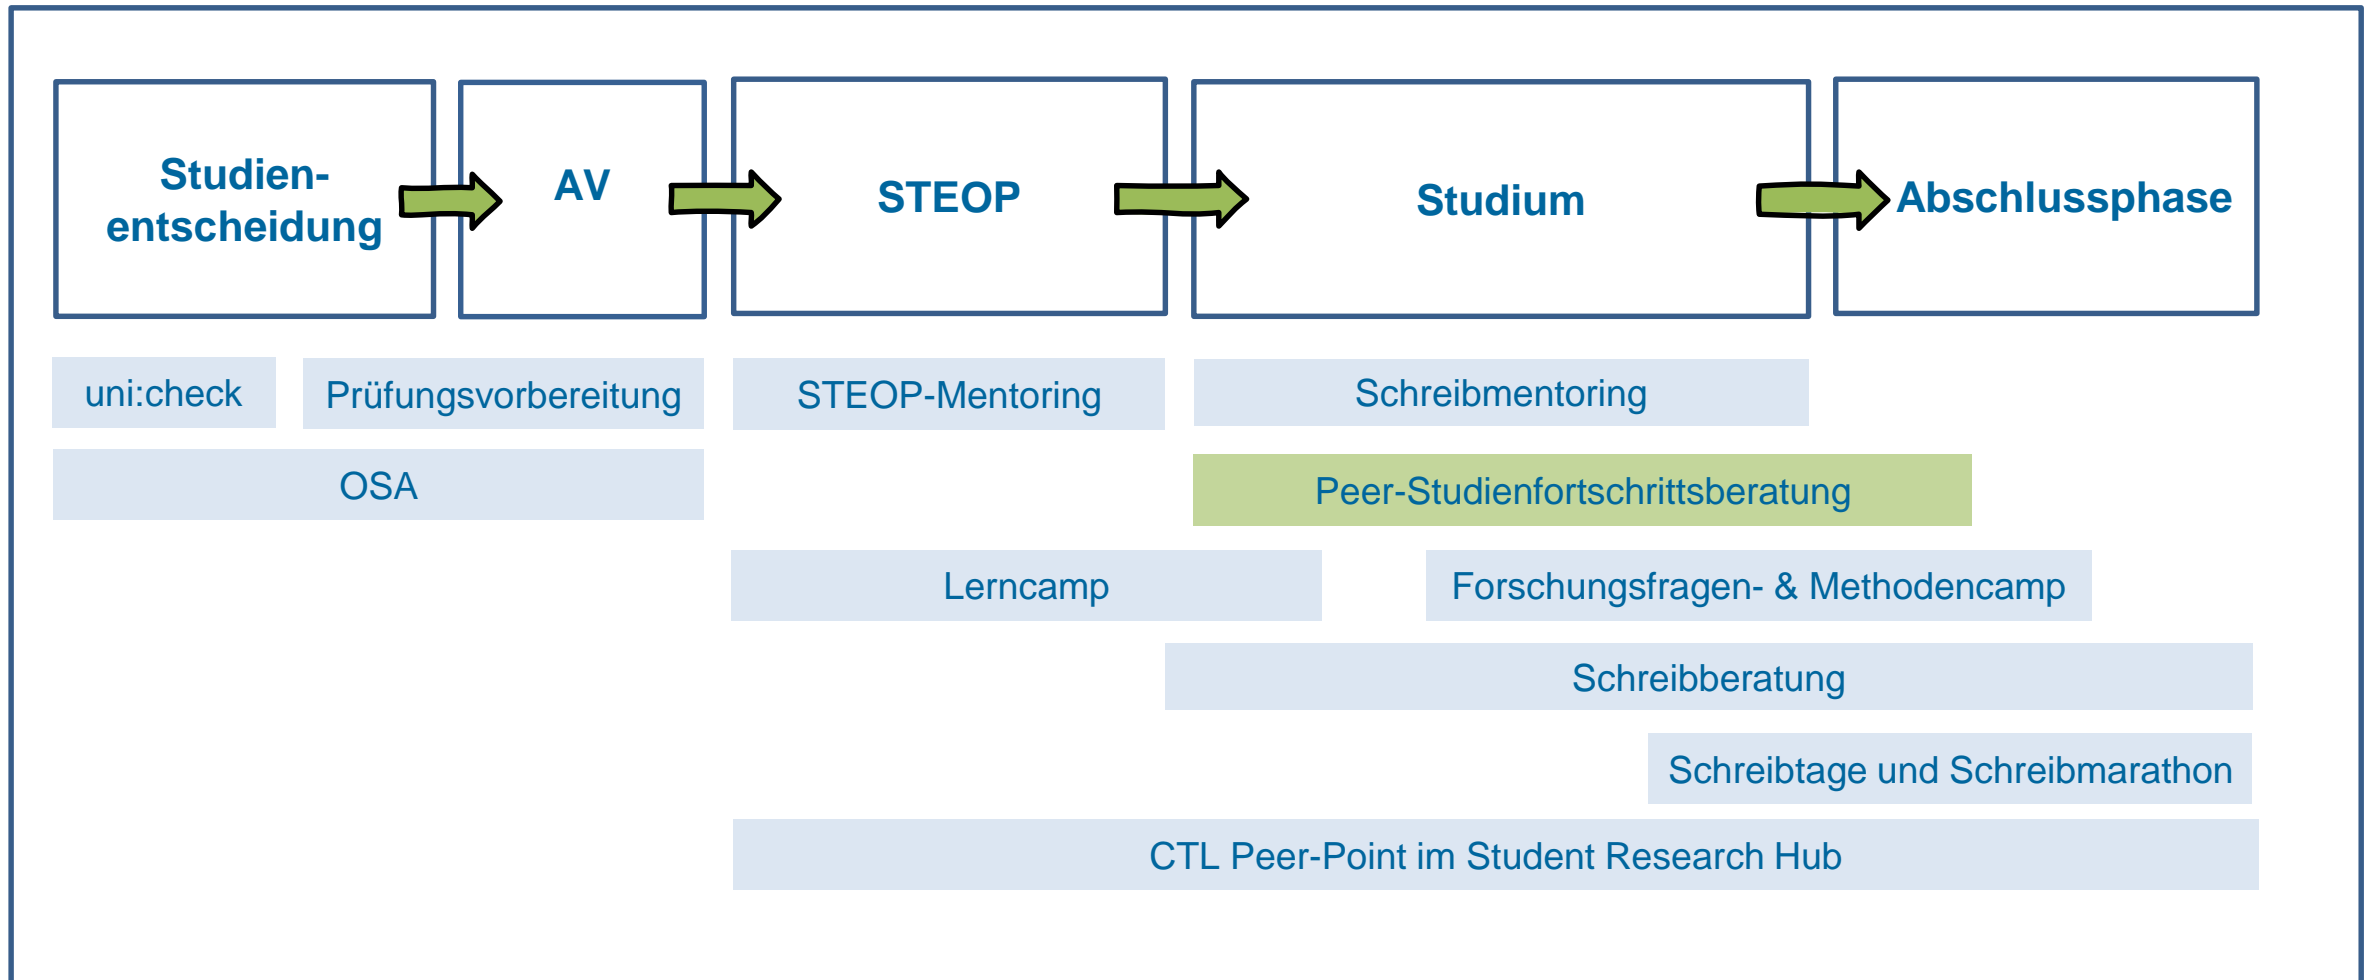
Studien-entscheidung

AV

STEOP

Studium

Abschlussphase

uni:check

Prüfungsvorbereitung

STEOP-Mentoring

Schreibmentoring

OSA

Peer-Studienfortschrittsberatung

Lerncamp

Forschungsfragen- & Methodencamp

Schreibberatung

Schreibtage und Schreibmarathon

CTL Peer-Point im Student Research Hub